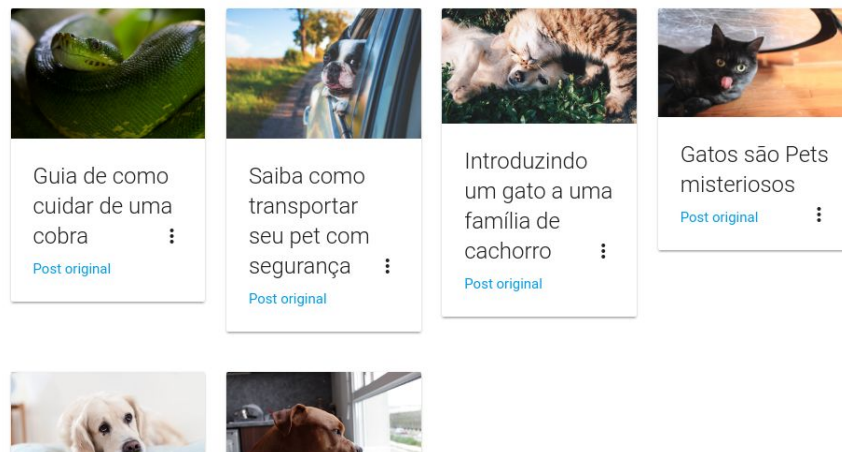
Guia de como cuidar de uma cobra

Post original

Saiba como transportar seu pet com segurança

Post original

Introduzindo um gato a uma família de cachorro

Post original

Gatos são Pets misteriosos

Post original